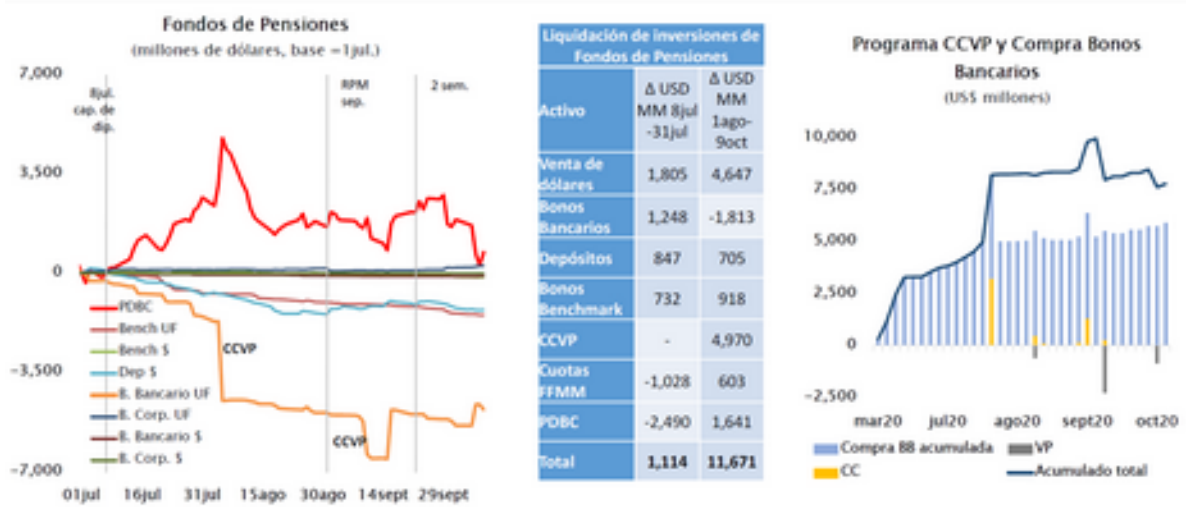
Fondos de Pensiones
(millones de dólares, base =1jul.)

7,000
3,500
0
-3,500
-7,000

8jul. cap. de dip.
RPM sep.
2 sem.

PDBC
Bench UF
Bench $
Dep $
B. Bancario UF
B. Corp. UF
B. Bancario $
B. Corp. $

CCVP
CCVP

01jul 16jul 31jul 15ago 30ago 14sept 29sept

| Liquidación de inversiones de Fondos de Pensiones | | |
|---|---|---|
| Activo | Δ USD MM 8jul -31jul | Δ USD MM 1ago-9oct |
| Venta de dólares | 1,805 | 4,647 |
| Bonos Bancarios | 1,248 | -1,813 |
| Depósitos | 847 | 705 |
| Bonos Benchmark | 732 | 918 |
| CCVP | - | 4,970 |
| Cuotas FFMM | -1,028 | 603 |
| PDBC | -2,490 | 1,641 |
| Total | 1,114 | 11,671 |

Programa CCVP y Compra Bonos Bancarios
(US$ millones)

10,000
7,500
5,000
2,500
0
-2,500

mar20 jul20 ago20 sept20 oct20

Compra BB acumulada
VP
CC
Acumulado total